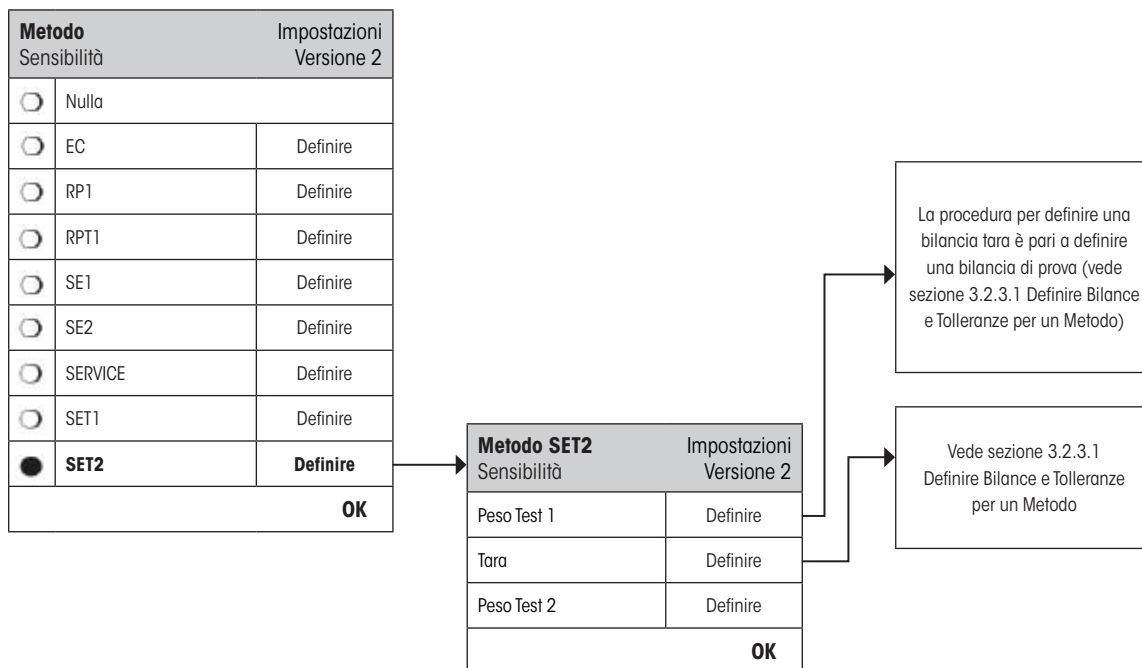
**Metodo** Impostazioni
Sensibilità Versione 2

| | | |
|---|---|---|
| ○ | Nulla | |
| ○ | EC | Definire |
| ○ | RP1 | Definire |
| ○ | RPT1 | Definire |
| ○ | SE1 | Definire |
| ○ | SE2 | Definire |
| ○ | SERVICE | Definire |
| ○ | SET1 | Definire |
| ● | **SET2** | **Definire** |

**OK**

**Metodo SET2** Impostazioni
Sensibilità Versione 2

| | |
|---|---|
| Peso Test 1 | Definire |
| Tara | Definire |
| Peso Test 2 | Definire |

**OK**

La procedura per definire una bilancia tara è pari a definire una bilancia di prova (vede sezione 3.2.3.1 Definire Bilance e Tolleranze per un Metodo)

Vede sezione 3.2.3.1 Definire Bilance e Tolleranze per un Metodo